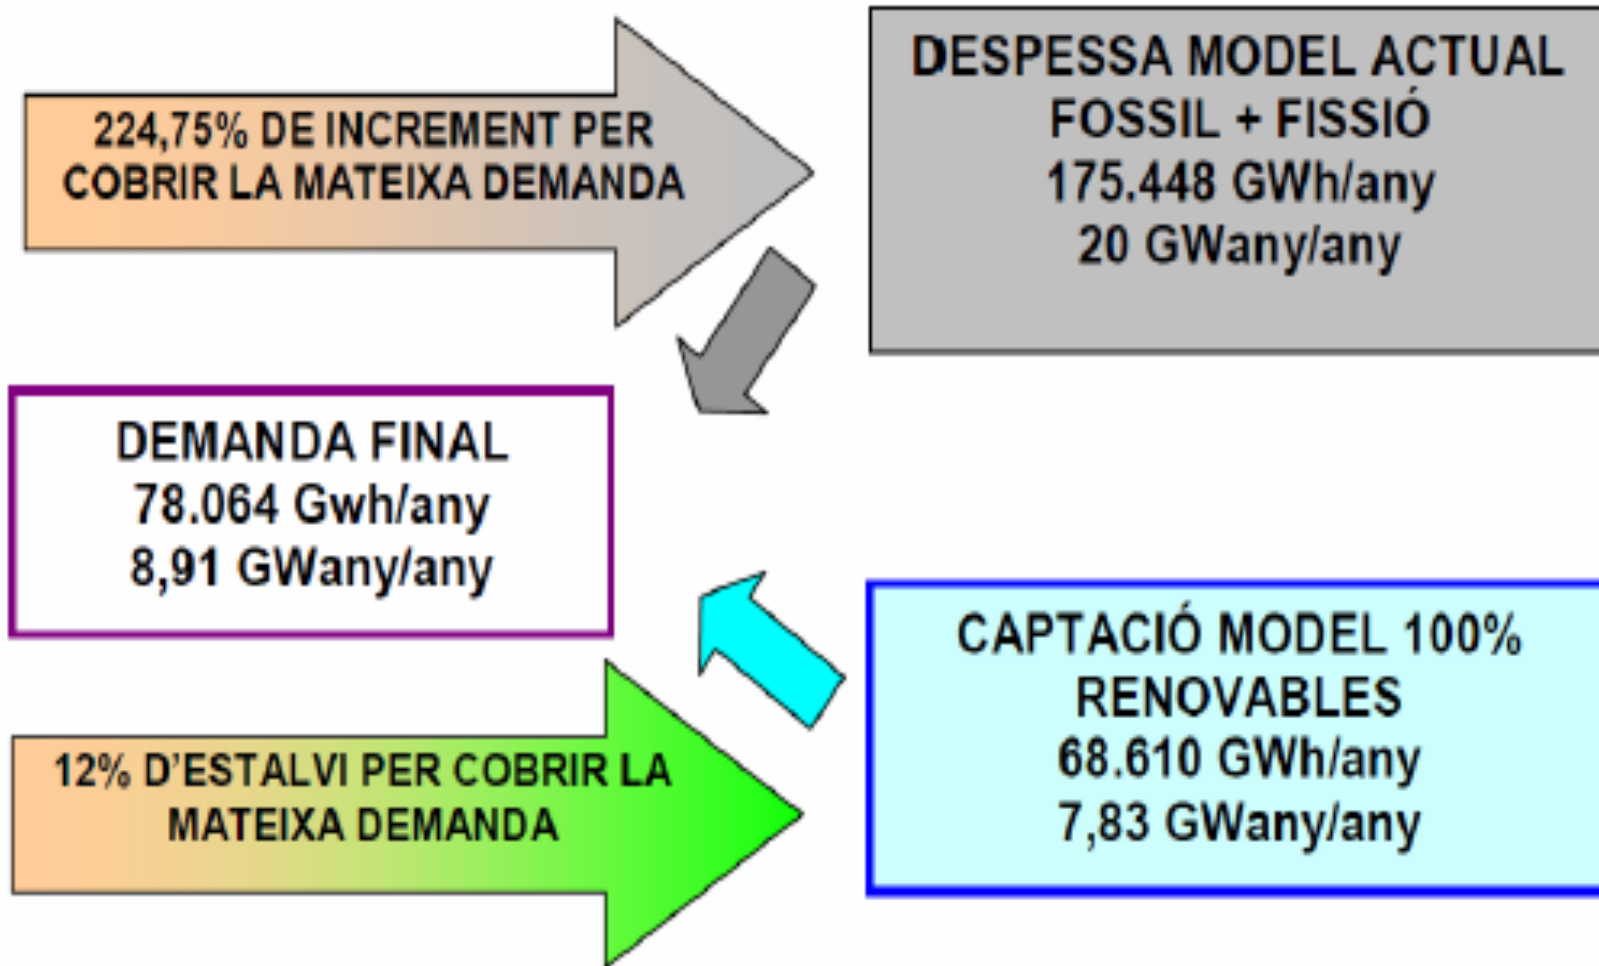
224,75% DE INCREMENT PER COBRIR LA MATEIXA DEMANDA

DESPESSA MODEL ACTUAL
FOSSIL + FISSIÓ
175.448 GWh/any
20 GWany/any

DEMANDA FINAL
78.064 Gwh/any
8,91 GWany/any

CAPTACIÓ MODEL 100% RENOVABLES
68.610 GWh/any
7,83 GWany/any

12% D'ESTALVI PER COBRIR LA MATEIXA DEMANDA